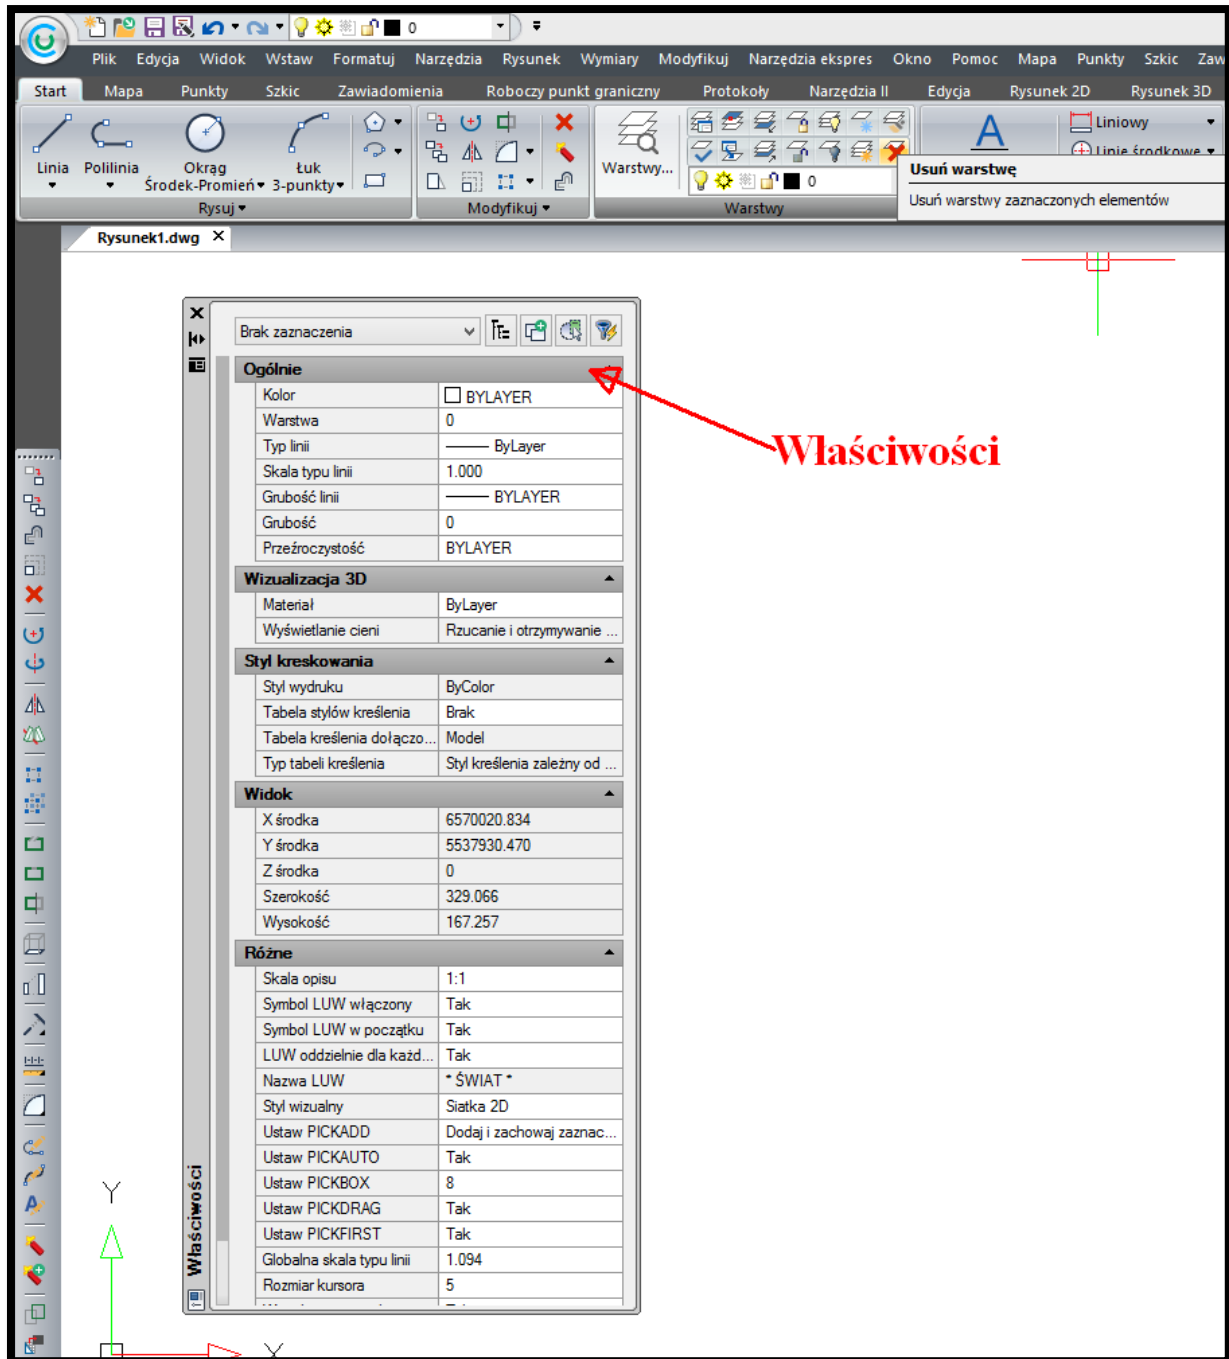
0

Plik Edycja Widok Wstaw Formatuj Narzędzia Rysunek Wymiary Modyfikuj Narzędzia ekspres Okno Pomoc Mapa Punkty Szkic Zaw

Start Mapa Punkty Szkic Zawiadomienia Roboczy punkt graniczny Protokoły Narzędzia II Edycja Rysunek 2D Rysunek 3D

Linia Polilinia Okrąg Środek-Promień Łuk 3-punkty
Rysuj
Modyfikuj
Warstwy...
0
Warstwy
Liniowy
Linie środkowe

Usuń warstwę
Usuń warstwy zaznaczonych elementów

Rysunek1.dwg

Brak zaznaczenia

| Ogólnie | |
|---|---|
| Kolor | BYLAYER |
| Warstwa | 0 |
| Typ linii | ByLayer |
| Skala typu linii | 1.000 |
| Grubość linii | BYLAYER |
| Grubość | 0 |
| Przeźroczystość | BYLAYER |
| **Wizualizacja 3D** | |
| Materiał | ByLayer |
| Wyświetlanie cieni | Rzucanie i otrzymywanie ... |
| **Styl kreskowania** | |
| Styl wydruku | ByColor |
| Tabela stylów kreślenia | Brak |
| Tabela kreślenia dołączo... | Model |
| Typ tabeli kreślenia | Styl kreślenia zależny od ... |
| **Widok** | |
| X środka | 6570020.834 |
| Y środka | 5537930.470 |
| Z środka | 0 |
| Szerokość | 329.066 |
| Wysokość | 167.257 |
| **Różne** | |
| Skala opisu | 1:1 |
| Symbol LUW włączony | Tak |
| Symbol LUW w początku | Tak |
| LUW oddzielnie dla każd... | Tak |
| Nazwa LUW | * ŚWIAT * |
| Styl wizualny | Siatka 2D |
| Ustaw PICKADD | Dodaj i zachowaj zaznac... |
| Ustaw PICKAUTO | Tak |
| Ustaw PICKBOX | 8 |
| Ustaw PICKDRAG | Tak |
| Ustaw PICKFIRST | Tak |
| Globalna skala typu linii | 1.094 |
| Rozmiar kursora | 5 |

Właściwości

Właściwości

Y
Y